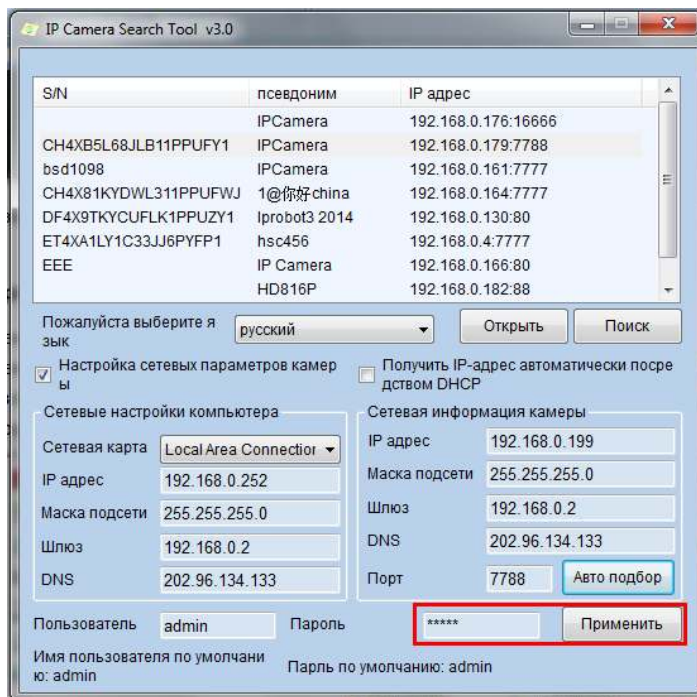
IP Camera Search Tool v3.0

| S/N | псевдоним | IP адрес |
|---|---|---|
| | IPCamera | 192.168.0.176:16666 |
| CH4XB5L68JLB11PPUFY1 | IPCamera | 192.168.0.179:7788 |
| bsd1098 | IPCamera | 192.168.0.161:7777 |
| CH4X81KYDWL311PPUFWJ | 1@你好china | 192.168.0.164:7777 |
| DF4X9TKYCUFLK1PPUZY1 | lprobot3 2014 | 192.168.0.130:80 |
| ET4XA1LY1C33JJ6PYFP1 | hsc456 | 192.168.0.4:7777 |
| EEE | IP Camera | 192.168.0.166:80 |
| | HD816P | 192.168.0.182:88 |

Пожалуйста выберите язык
русский
Открыть
Поиск

Настройка сетевых параметров камеры
Получить IP-адрес автоматически посредством DHCP

Сетевые настройки компьютера
Сетевая карта Local Area Connectior
IP адрес 192.168.0.252
Маска подсети 255.255.255.0
Шлюз 192.168.0.2
DNS 202.96.134.133

Сетевая информация камеры
IP адрес 192.168.0.199
Маска подсети 255.255.255.0
Шлюз 192.168.0.2
DNS 202.96.134.133
Порт 7788 Авто подбор

Пользователь admin
Пароль *****
Применить

Имя пользователя по умолчанию: admin
Парль по умолчанию: admin